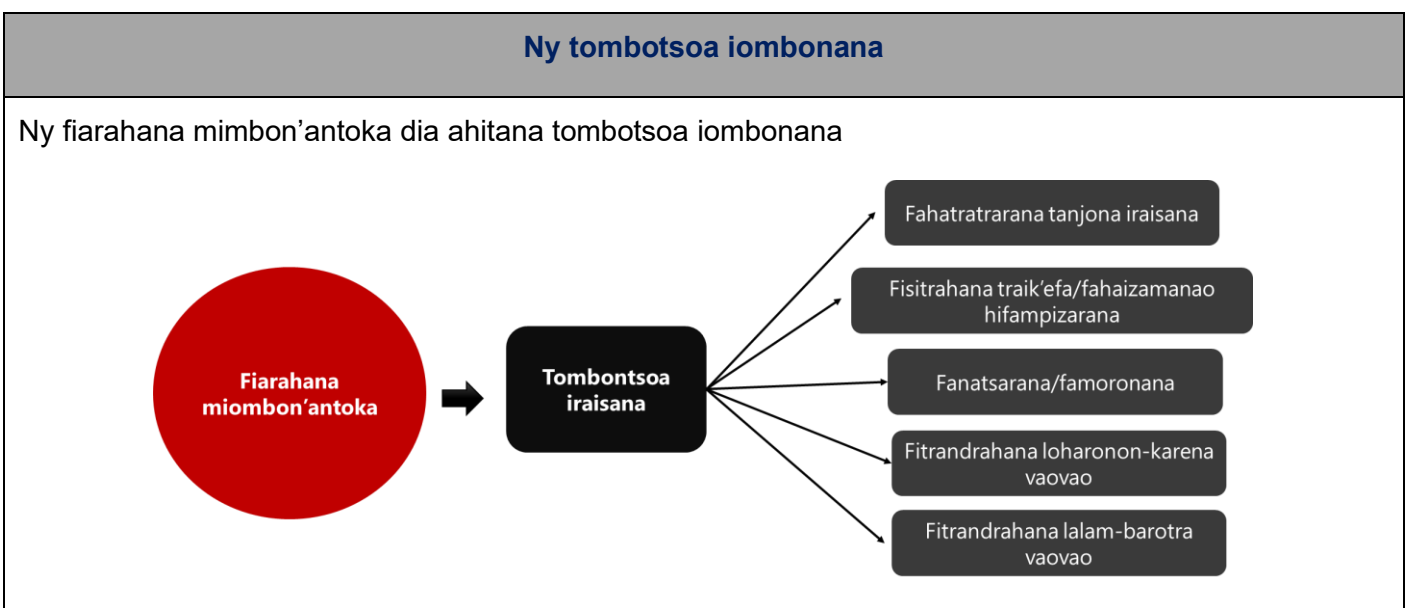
Ny tombotsoa iombonana

Ny fiarahana mimbon'antoka dia ahitana tombotsoa iombonana

Fiarahana miombon'antoka

Tombontsoa iraisana

Fahatratrarana tanjona iraisana

Fisitrahana traik'efa/fahaizamanao hifampizarana

Fanatsarana/famoronana

Fitrandrahana loharonon-karena vaovao

Fitrandrahana lalam-barotra vaovao